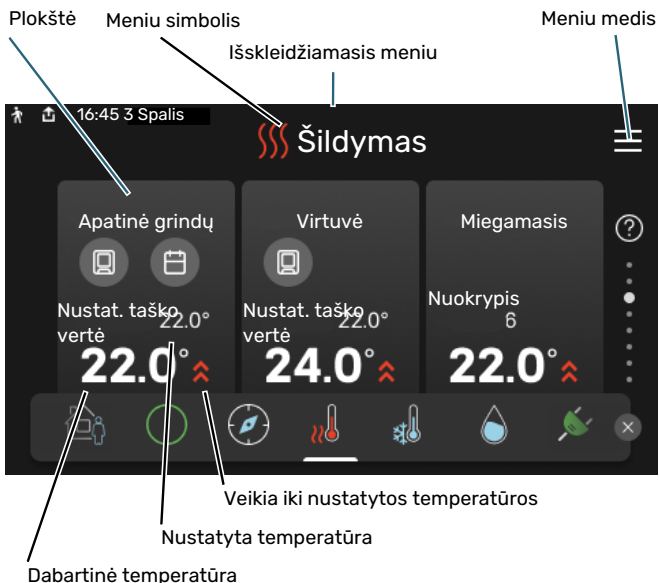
Plokštė

Meniu simbolis

Meniu medis

Išskleidžiamasis meniu

16:45 3 Spalis

Šildymas

Apatinė grindų

Nustat. taško vertė

22.0°

22.0°

Virtuvė

Nustat. taško vertė

22.0°

24.0°

Miegamasis

Nuokrypis

6

22.0°

?

Veikia iki nustatytos temperatūros

Nustatyta temperatūra

Dabartinė temperatūra